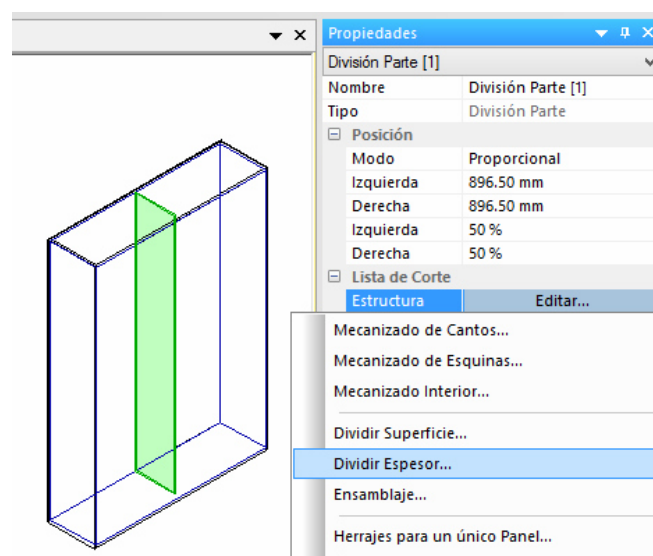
Propiedades

División Parte [1]

| | |
|---|---|
| Nombre | División Parte [1] |
| Tipo | División Parte |
| ⊟ Posición | |
| Modo | Proporcional |
| Izquierda | 896.50 mm |
| Derecha | 896.50 mm |
| Izquierda | 50 % |
| Derecha | 50 % |
| ⊟ Lista de Corte | |
| Estructura | Editar... |

Mecanizado de Cantos...
Mecanizado de Esquinas...
Mecanizado Interior...
Dividir Superficie...
Dividir Espesor...
Ensamblaje...
Herrajes para un único Panel...